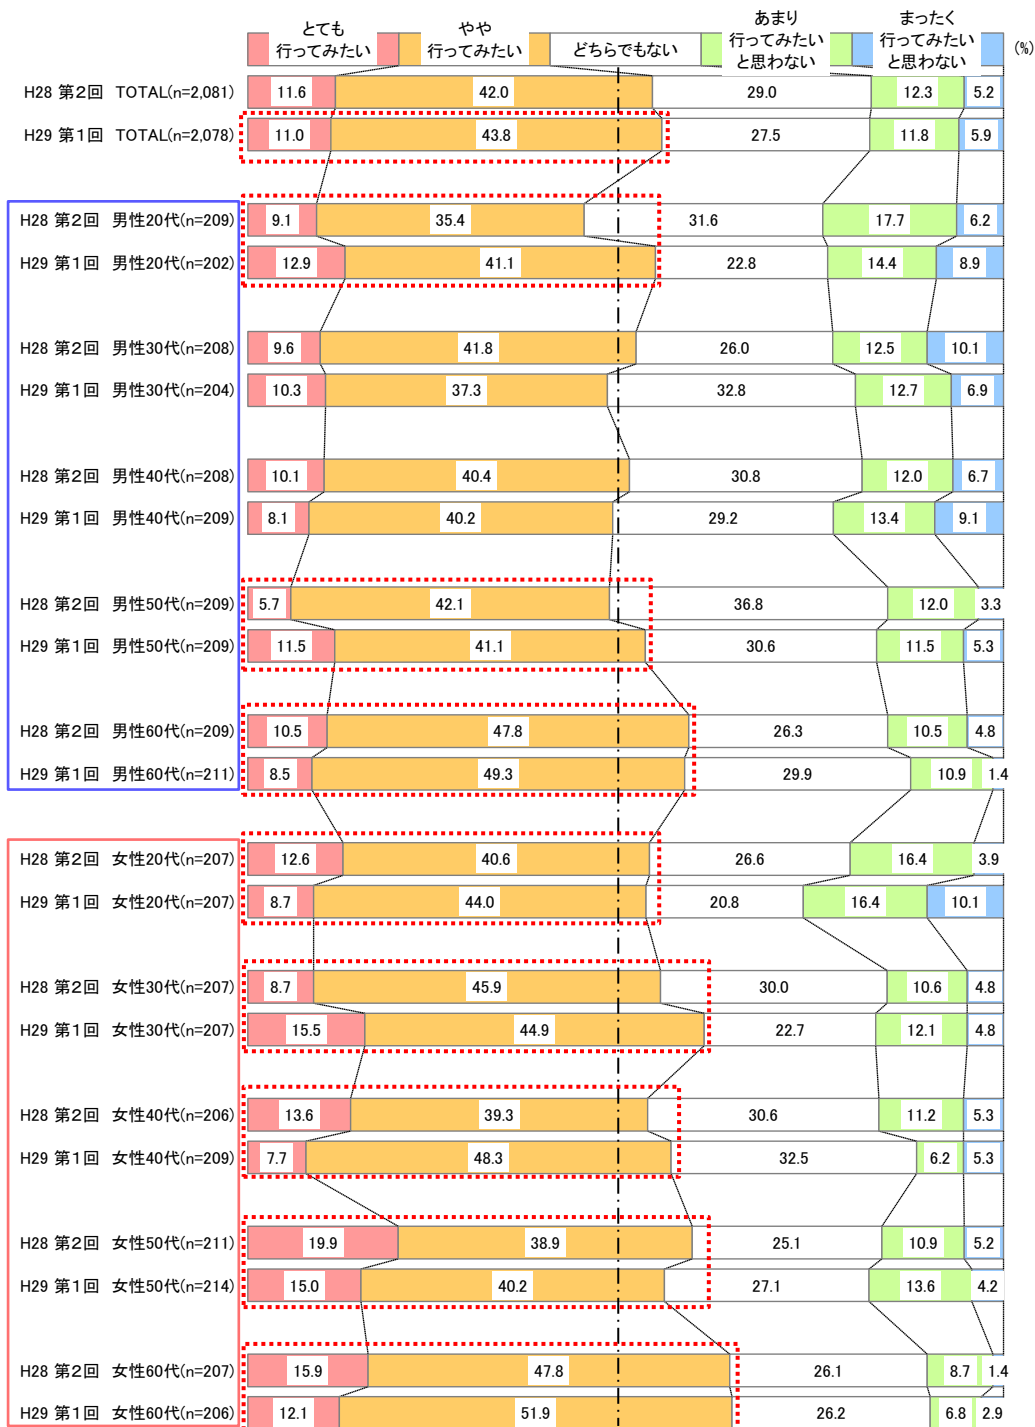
とても行ってみたい　やや行ってみたい　どちらでもない　あまり行ってみたいと思わない　まったく行ってみたいと思わない　(%)

| | とても行ってみたい | やや行ってみたい | どちらでもない | あまり行ってみたいと思わない | まったく行ってみたいと思わない |
|---|---|---|---|---|---|
| H28 第2回　TOTAL(n=2,081) | 11.6 | 42.0 | 29.0 | 12.3 | 5.2 |
| H29 第1回　TOTAL(n=2,078) | 11.0 | 43.8 | 27.5 | 11.8 | 5.9 |
| H28 第2回　男性20代(n=209) | 9.1 | 35.4 | 31.6 | 17.7 | 6.2 |
| H29 第1回　男性20代(n=202) | 12.9 | 41.1 | 22.8 | 14.4 | 8.9 |
| H28 第2回　男性30代(n=208) | 9.6 | 41.8 | 26.0 | 12.5 | 10.1 |
| H29 第1回　男性30代(n=204) | 10.3 | 37.3 | 32.8 | 12.7 | 6.9 |
| H28 第2回　男性40代(n=208) | 10.1 | 40.4 | 30.8 | 12.0 | 6.7 |
| H29 第1回　男性40代(n=209) | 8.1 | 40.2 | 29.2 | 13.4 | 9.1 |
| H28 第2回　男性50代(n=209) | 5.7 | 42.1 | 36.8 | 12.0 | 3.3 |
| H29 第1回　男性50代(n=209) | 11.5 | 41.1 | 30.6 | 11.5 | 5.3 |
| H28 第2回　男性60代(n=209) | 10.5 | 47.8 | 26.3 | 10.5 | 4.8 |
| H29 第1回　男性60代(n=211) | 8.5 | 49.3 | 29.9 | 10.9 | 1.4 |
| H28 第2回　女性20代(n=207) | 12.6 | 40.6 | 26.6 | 16.4 | 3.9 |
| H29 第1回　女性20代(n=207) | 8.7 | 44.0 | 20.8 | 16.4 | 10.1 |
| H28 第2回　女性30代(n=207) | 8.7 | 45.9 | 30.0 | 10.6 | 4.8 |
| H29 第1回　女性30代(n=207) | 15.5 | 44.9 | 22.7 | 12.1 | 4.8 |
| H28 第2回　女性40代(n=206) | 13.6 | 39.3 | 30.6 | 11.2 | 5.3 |
| H29 第1回　女性40代(n=209) | 7.7 | 48.3 | 32.5 | 6.2 | 5.3 |
| H28 第2回　女性50代(n=211) | 19.9 | 38.9 | 25.1 | 10.9 | 5.2 |
| H29 第1回　女性50代(n=214) | 15.0 | 40.2 | 27.1 | 13.6 | 4.2 |
| H28 第2回　女性60代(n=207) | 15.9 | 47.8 | 26.1 | 8.7 | 1.4 |
| H29 第1回　女性60代(n=206) | 12.1 | 51.9 | 26.2 | 6.8 | 2.9 |